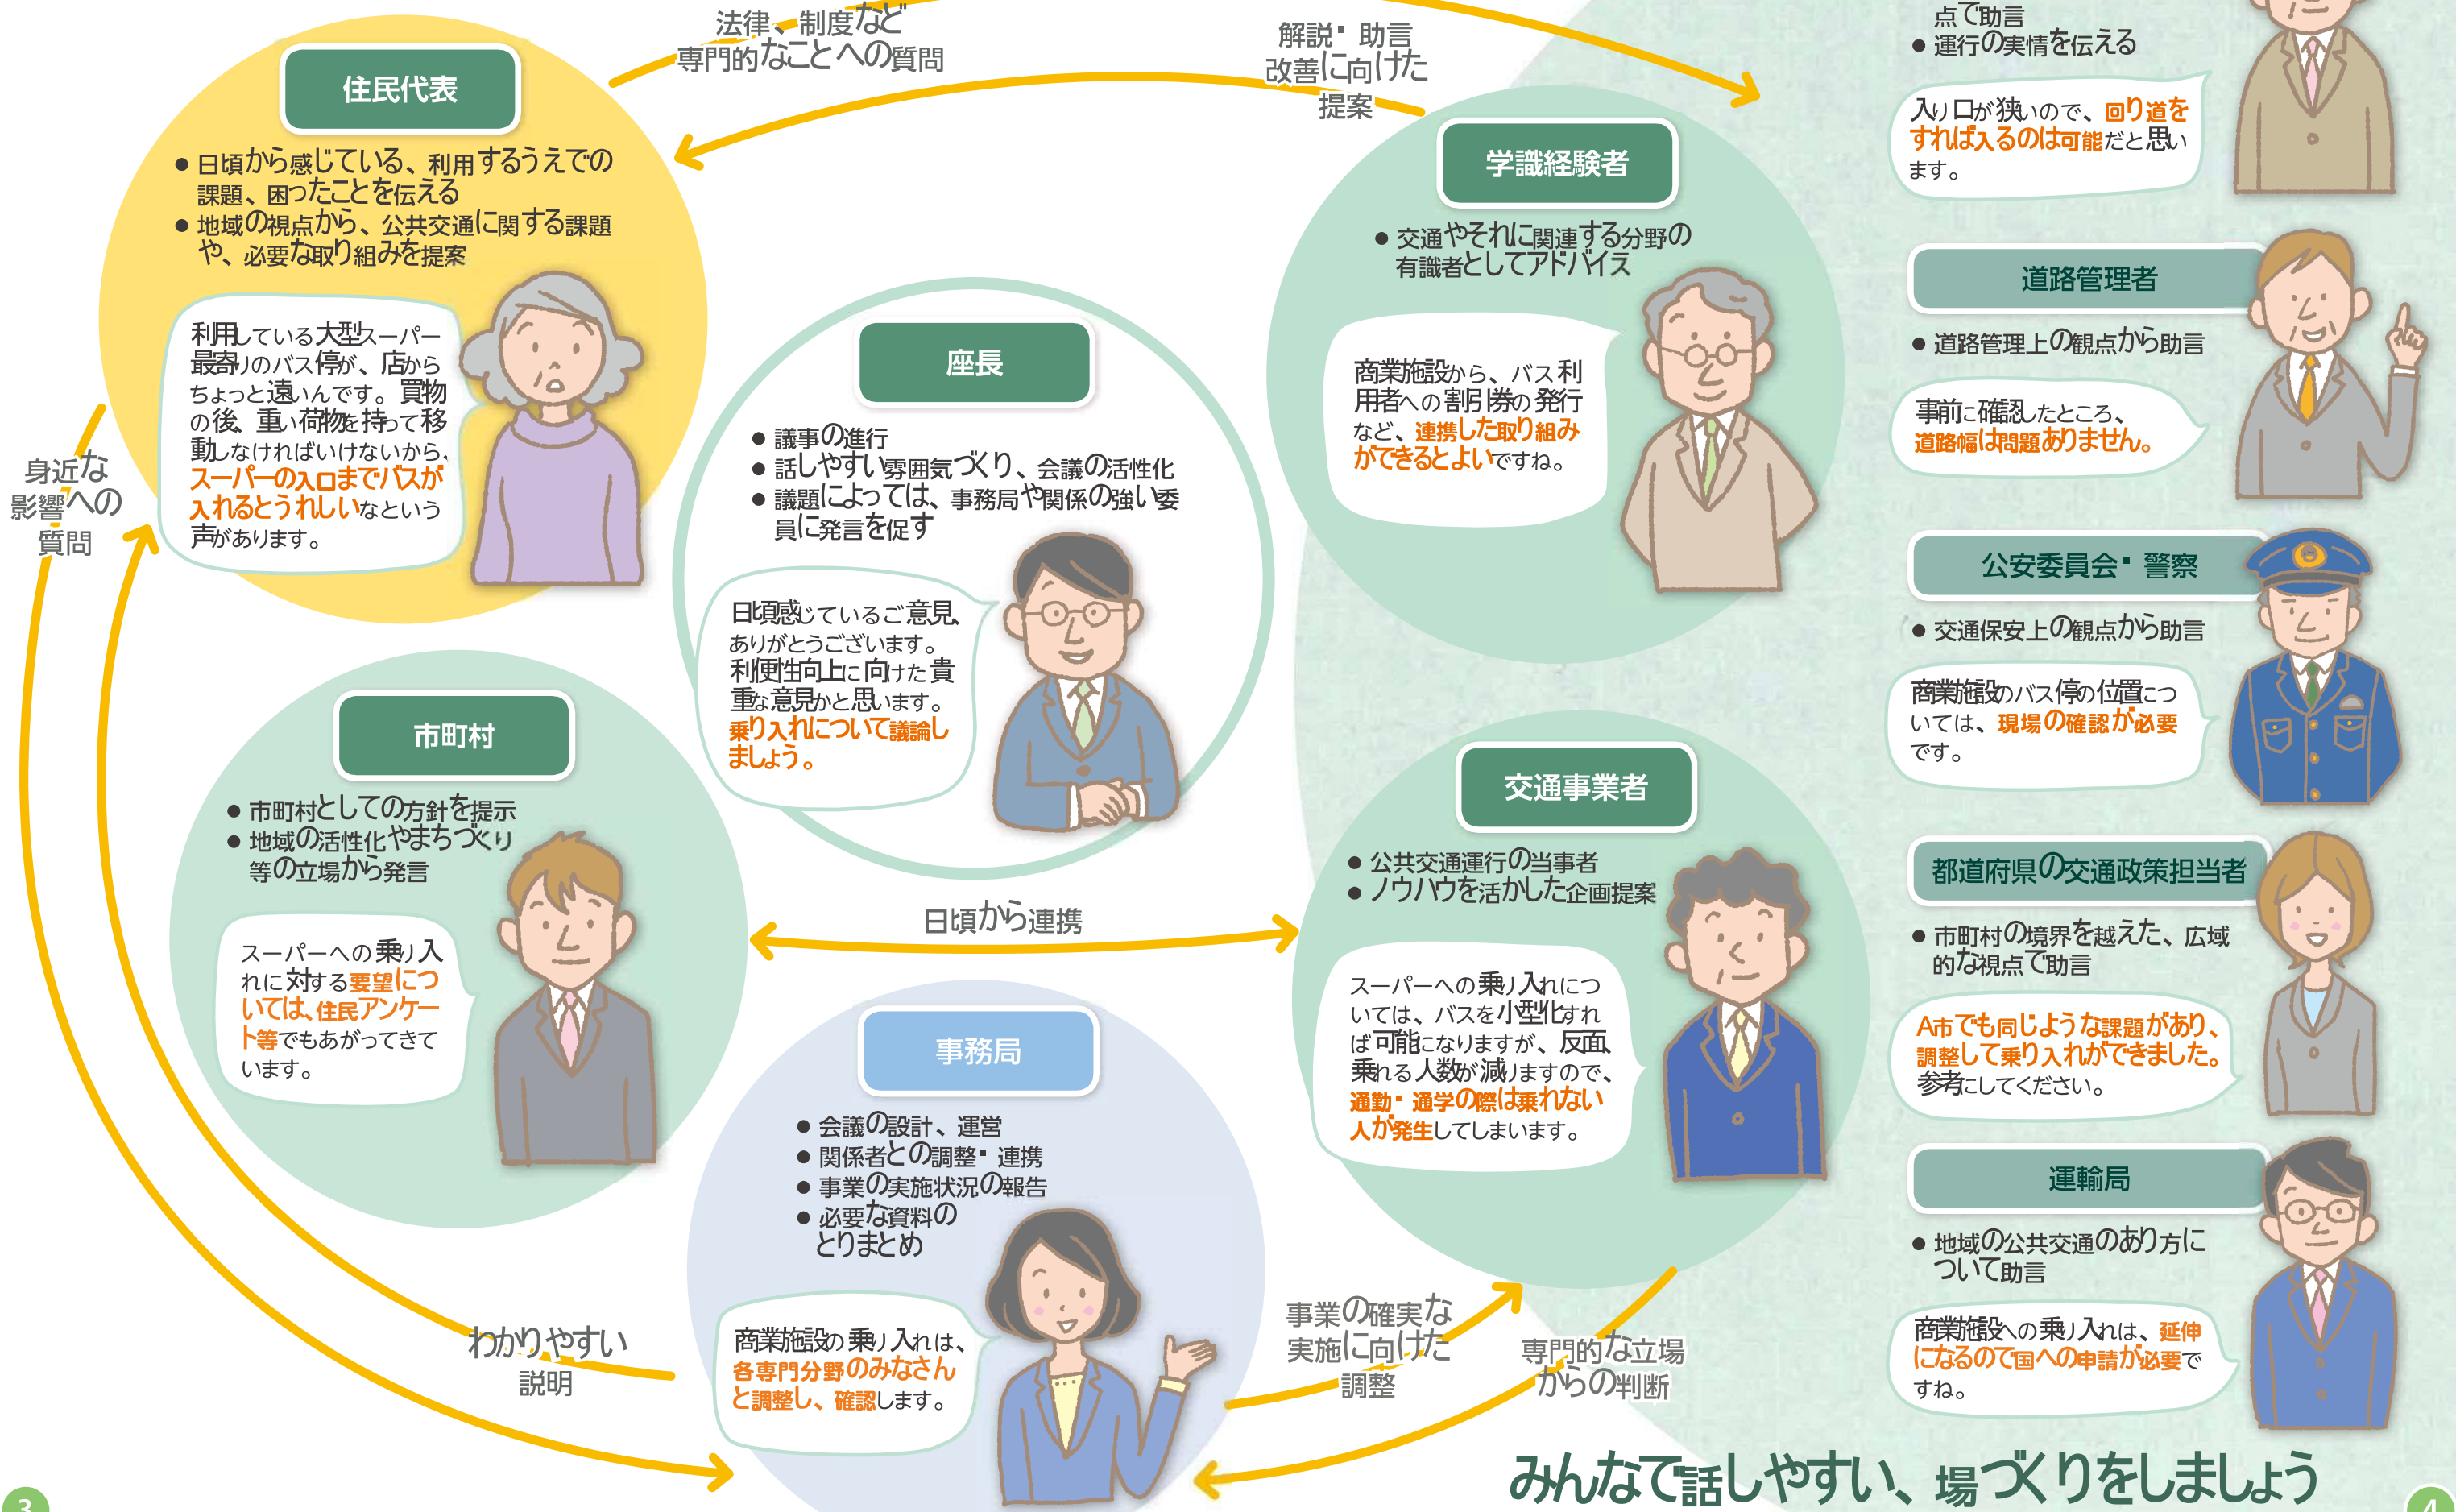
法律、制度など
専門的なことへの質問

解説・助言
改善に向けた
提案

住民代表
● 日頃から感じている、利用するうえでの課題、困ったことを伝える
● 地域の視点から、公共交通に関する課題や、必要な取り組みを提案

利用している大型スーパー最寄りのバス停が、店からちょっと遠いんです。買物の後、重い荷物を持って移動しなければいけないから、スーパーの入口までバスが入れるとうれしいなという声があります。

身近な
影響への
質問

座長
● 議事の進行
● 話しやすい雰囲気づくり、会議の活性化
● 議題によっては、事務局や関係の強い委員に発言を促す

日頃感じているご意見ありがとうございます。利便性向上に向けた貴重な意見かと思います。乗り入れについて議論しましょう。

学識経験者
● 交通やそれに関連する分野の有識者としてアドバイス

商業施設から、バス利用者への割引券の発行など、連携した取り組みができるとよいですね。

点で助言
● 運行の実情を伝える

入り口が狭いので、回り道をすれば入るのは可能だと思います。

道路管理者
● 道路管理上の観点から助言

事前に確認したところ、道路幅は問題ありません。

公安委員会・警察
● 交通保安上の観点から助言

商業施設のバス停の位置については、現場の確認が必要です。

市町村
● 市町村としての方針を提示
● 地域の活性化やまちづくり等の立場から発言

スーパーへの乗り入れに対する要望については、住民アンケート等でもあがってきています。

日頃から連携

交通事業者
● 公共交通運行の当事者
● ノウハウを活かした企画提案

スーパーへの乗り入れについては、バスを小型化すれば可能になりますが、反面、乗れる人数が減りますので、通勤・通学の際は乗れない人が発生してしまいます。

都道府県の交通政策担当者
● 市町村の境界を越えた、広域的な視点で助言

A市でも同じような課題があり、調整して乗り入れができました。参考にしてください。

事務局
● 会議の設計、運営
● 関係者との調整・連携
● 事業の実施状況の報告
● 必要な資料のとりまとめ

商業施設の乗り入れは、各専門分野のみなさんと調整し、確認します。

わかりやすい
説明

事業の確実な
実施に向けた
調整

専門的な立場
からの判断

運輸局
● 地域の公共交通のあり方について助言

商業施設への乗り入れは、延伸になるので国への申請が必要ですね。

みんなで話しやすい、場づくりをしましょう

3

4